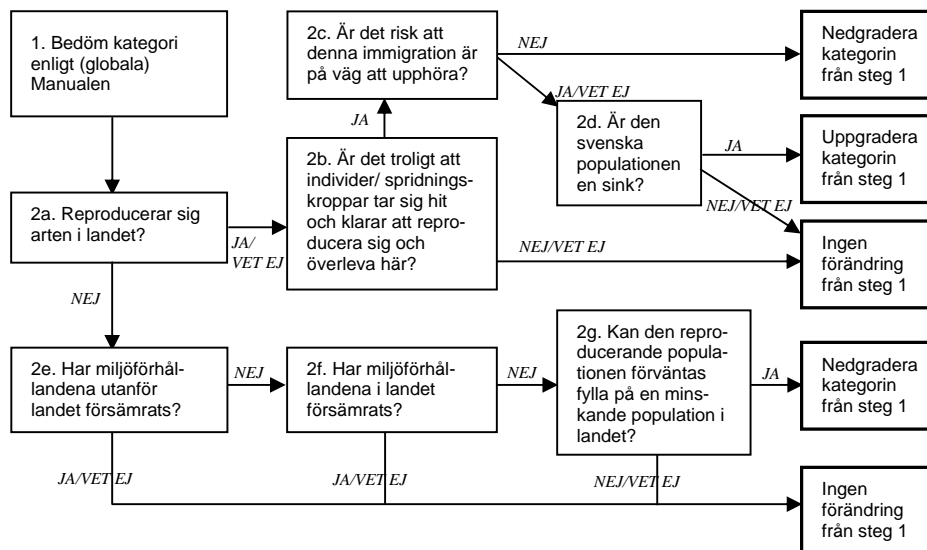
1. Bedöm kategori enligt (globala) Manualen

2a. Reproducerar sig arten i landet?

JA/ VET EJ

2b. Är det troligt att individer/ spridningskroppar tar sig hit och klarar att reproducera sig och överleva här?

JA

2c. Är det risk att denna immigration är på väg att upphöra?

NEJ

Nedgradera kategorin från steg 1

JA/VET EJ

2d. Är den svenska populationen en sink?

JA

Uppgradera kategorin från steg 1

NEJ/VET EJ

NEJ/VET EJ

Ingen förändring från steg 1

NEJ

2e. Har miljöförhållandena utanför landet försämrats?

NEJ

2f. Har miljöförhållandena i landet försämrats?

NEJ

2g. Kan den reproducerande populationen förväntas fylla på en minskande population i landet?

JA

Nedgradera kategorin från steg 1

JA/VET EJ

JA/VET EJ

NEJ/VET EJ

Ingen förändring från steg 1